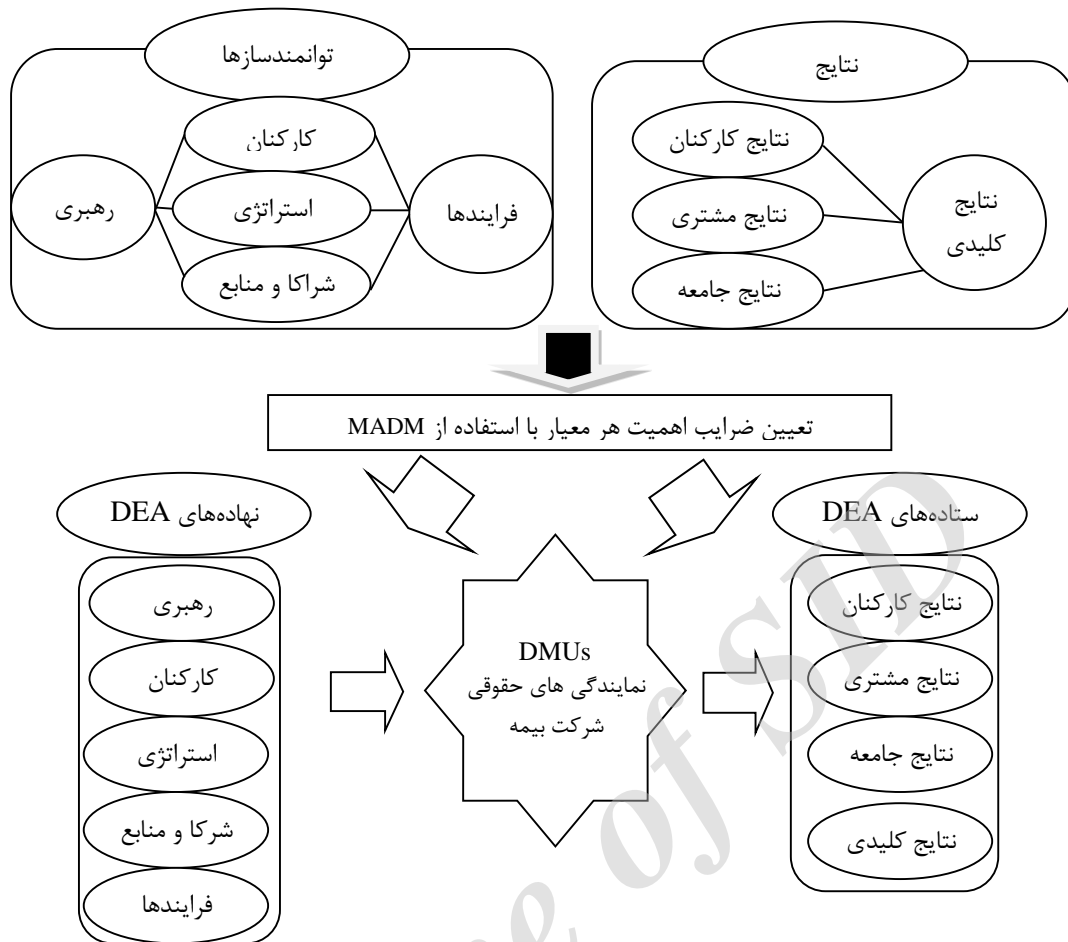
نتایج

نتایج کارکنان

نتایج مشتری

نتایج جامعه

نتایج کلیدی

توانمندسازها

کارکنان

رهبری

استراتژی

فرایندها

شراکا و منابع

تعیین ضرایب اهمیت هر معیار با استفاده از MADM

ستاده‌های DEA

نتایج کارکنان

نتایج مشتری

نتایج جامعه

نتایج کلیدی

DMUs
نمایندگی های حقوقی
شرکت بیمه

نهاده‌های DEA

رهبری

کارکنان

استراتژی

شرکا و منابع

فرایندها